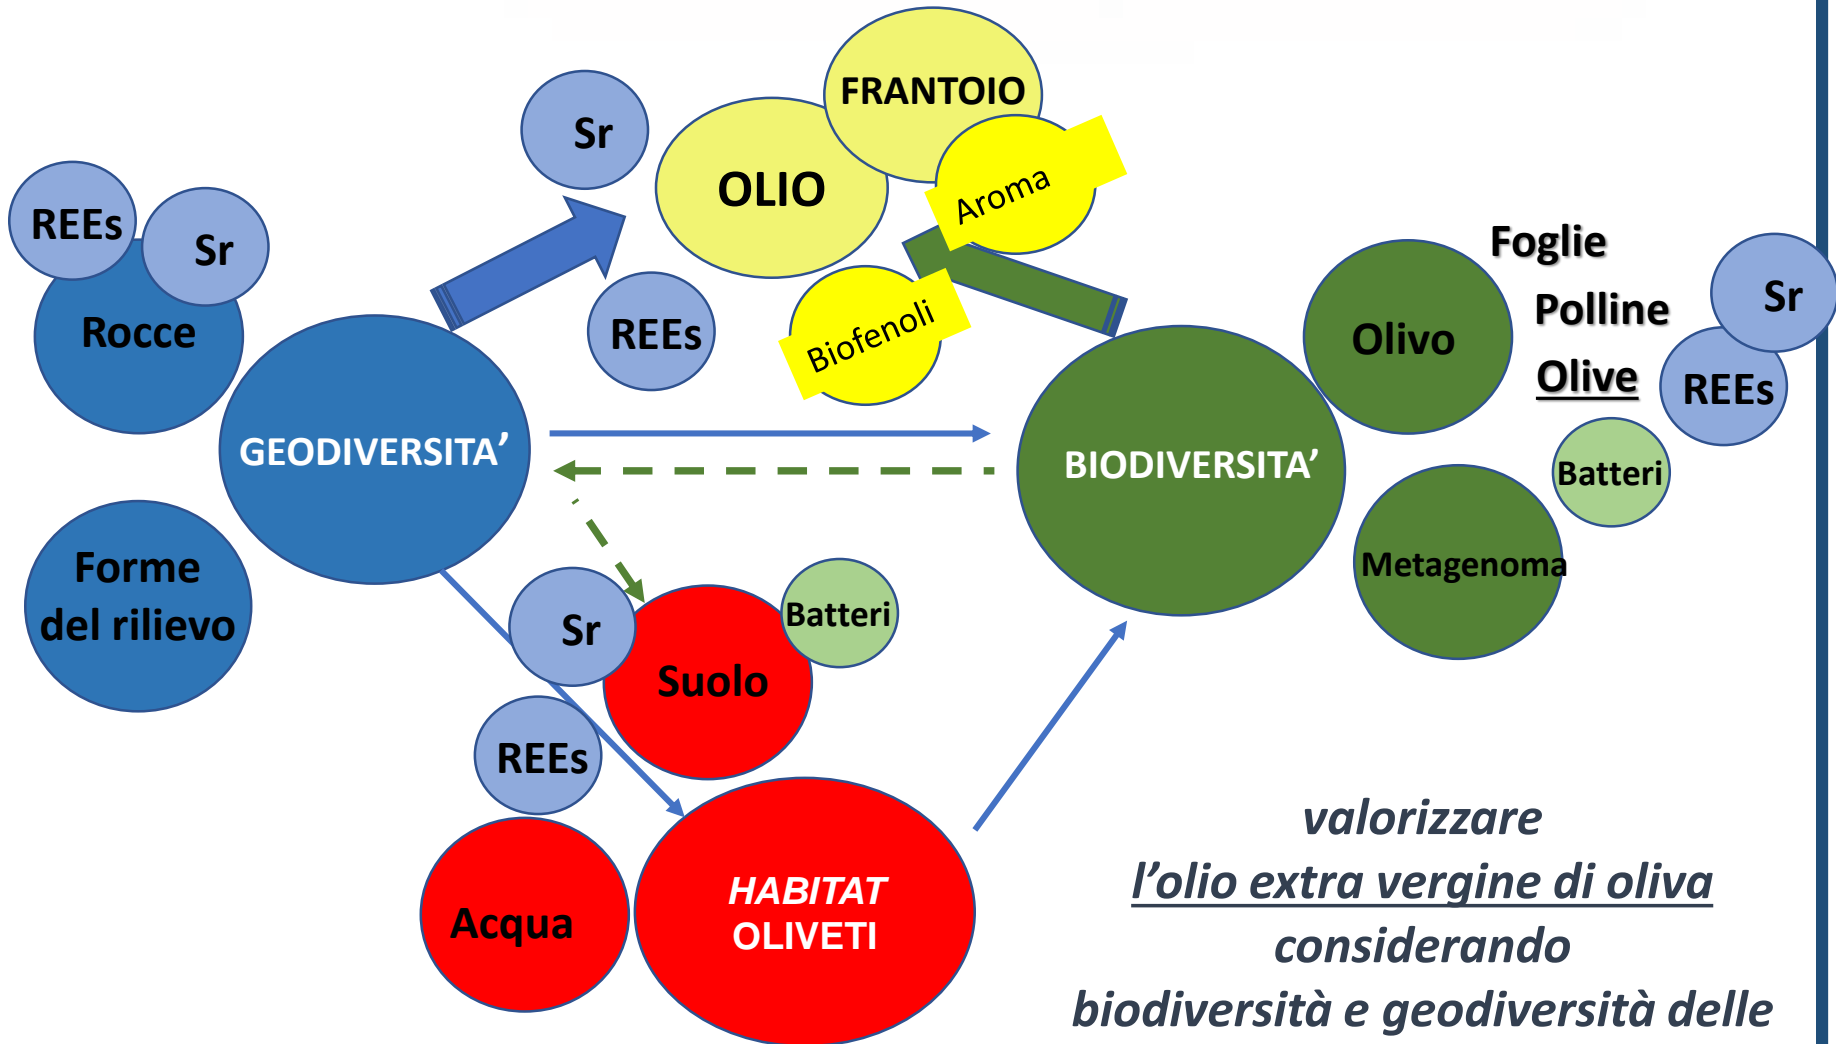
REEs
Sr
Rocce
GEODIVERSITA’
Forme del rilievo
Sr
REEs
OLIO
FRANTOIO
Aroma
Biofenoli
BIODIVERSITA’
Olivo
Foglie
Polline
Olive
Sr
REEs
Batteri
Metagenoma
Sr
Suolo
Batteri
REEs
Acqua
HABITAT OLIVETI

valorizzare
l’olio extra vergine di oliva
considerando
biodiversità e geodiversità delle